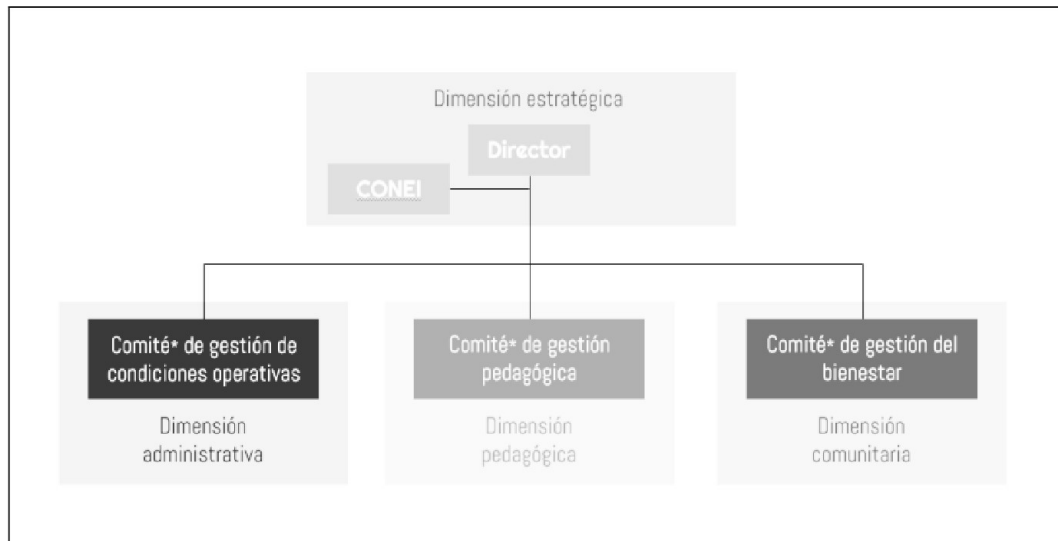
Dimensión estratégica

Director

CONEI

Comité* de gestión de condiciones operativas

Dimensión administrativa

Comité* de gestión pedagógica

Dimensión pedagógica

Comité* de gestión del bienestar

Dimensión comunitaria